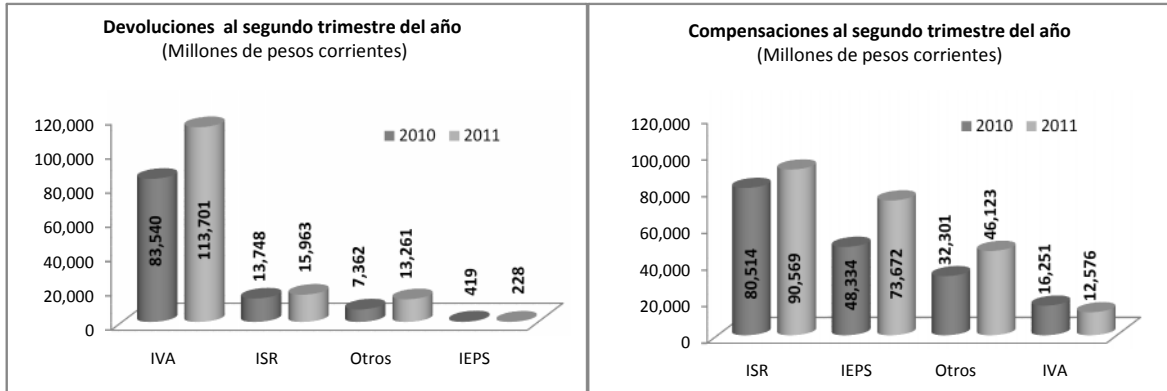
Devoluciones al segundo trimestre del año
(Millones de pesos corrientes)

120,000
100,000
80,000
60,000
40,000
20,000
0

2010 2011

83,540
113,701
13,748
15,963
7,362
13,261
419
228

IVA ISR Otros IEPS

Compensaciones al segundo trimestre del año
(Millones de pesos corrientes)

120,000
100,000
80,000
60,000
40,000
20,000
0

2010 2011

80,514
90,569
48,334
73,672
32,301
46,123
16,251
12,576

ISR IEPS Otros IVA